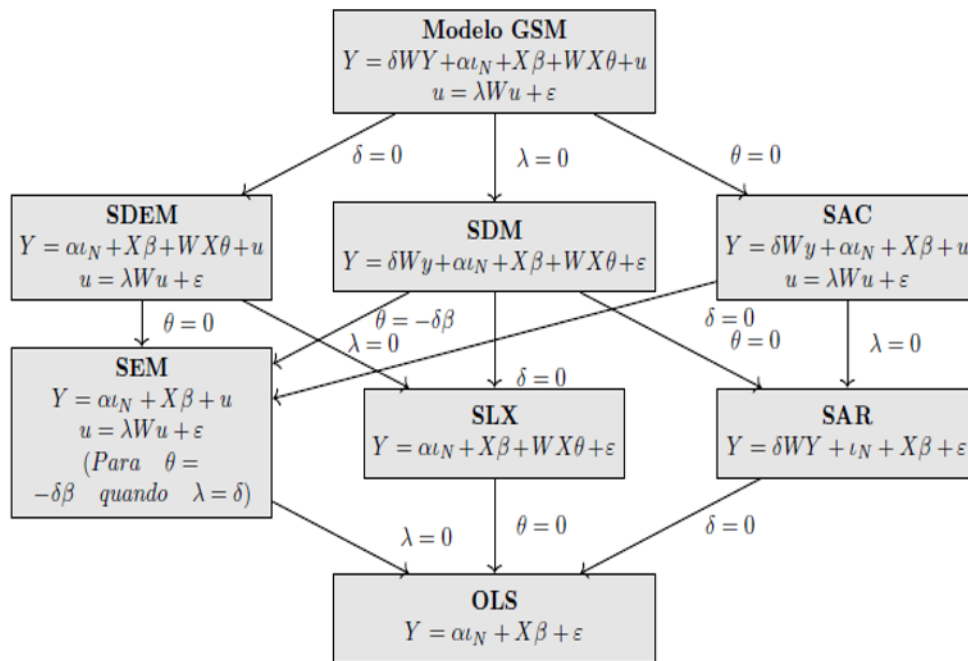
Modelo GSM
$Y = \delta WY + \alpha\iota_N + X\beta + WX\theta + u$
$u = \lambda Wu + \varepsilon$

$\delta = 0$

$\lambda = 0$

$\theta = 0$

SDEM
$Y = \alpha\iota_N + X\beta + WX\theta + u$
$u = \lambda Wu + \varepsilon$

SDM
$Y = \delta Wy + \alpha\iota_N + X\beta + WX\theta + \varepsilon$

SAC
$Y = \delta Wy + \alpha\iota_N + X\beta + u$
$u = \lambda Wu + \varepsilon$

$\theta = 0$

$\theta = -\delta\beta$

$\lambda = 0$

$\delta = 0$

$\theta = 0$

$\lambda = 0$

$\delta = 0$

SEM
$Y = \alpha\iota_N + X\beta + u$
$u = \lambda Wu + \varepsilon$
$(Para \quad \theta = -\delta\beta \quad quando \quad \lambda = \delta)$

SLX
$Y = \alpha\iota_N + X\beta + WX\theta + \varepsilon$

SAR
$Y = \delta WY + \iota_N + X\beta + \varepsilon$

$\lambda = 0$

$\theta = 0$

$\delta = 0$

OLS
$Y = \alpha\iota_N + X\beta + \varepsilon$